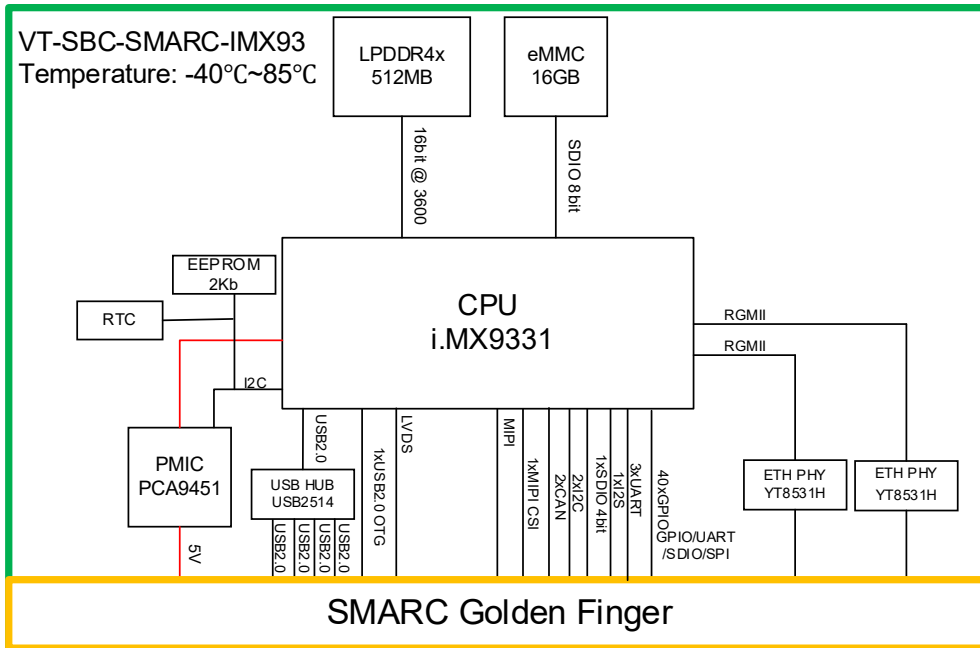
VT-SBC-SMARC-IMX93
Temperature: -40℃~85℃

LPDDR4x
512MB

eMMC
16GB

16bit @ 3600

SDIO 8bit

EEPROM
2Kb

RTC

CPU
i.MX9331

RGMII

RGMII

I2C

PMIC
PCA9451

USB2.0

USB HUB
USB2514

USB2.0
USB2.0
USB2.0
USB2.0

1xUSB2.0 OTG

LVDS

MIPI

1xMIPI CSI

2xCAN

2xI2C

1xSDIO 4bit

1xI2S

3xUART

40xGPIO

GPIO/UART
/SDIO/SPI

ETH PHY
YT8531H

ETH PHY
YT8531H

5V

SMARC Golden Finger